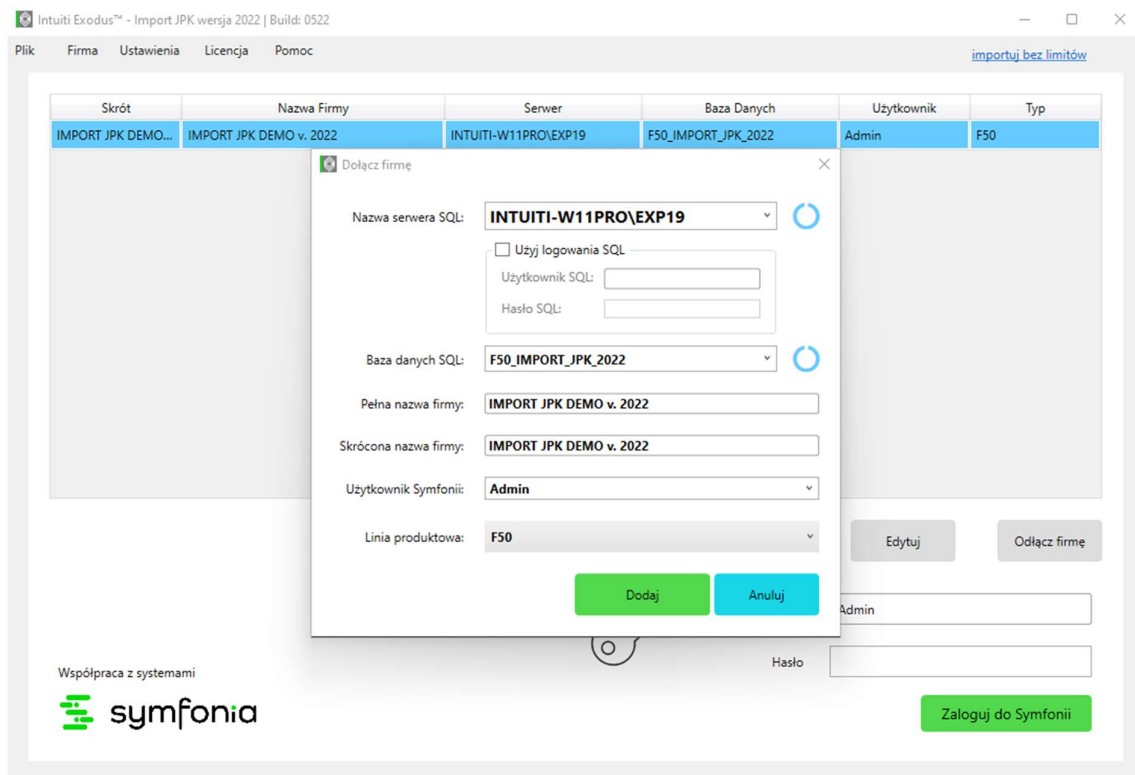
Intuiti Exodus™ - Import JPK wersja 2022 | Build: 0522

Plik Firma Ustawienia Licencja Pomoc

importuj bez limitów

| Skrót | Nazwa Firmy | Serwer | Baza Danych | Użytkownik | Typ |
|---|---|---|---|---|---|
| IMPORT JPK DEMO... | IMPORT JPK DEMO v. 2022 | INTUITI-W11PRO\EXP19 | F50_IMPORT_JPK_2022 | Admin | F50 |

Dołącz firmę

Nazwa serwera SQL: INTUITI-W11PRO\EXP19

Użyj logowania SQL

Użytkownik SQL:

Hasło SQL:

Baza danych SQL: F50_IMPORT_JPK_2022

Pełna nazwa firmy: IMPORT JPK DEMO v. 2022

Skrócona nazwa firmy: IMPORT JPK DEMO v. 2022

Użytkownik Symfonii: Admin

Linia produktowa: F50

Dodaj Anuluj

Edytuj Odłącz firmę

Admin

Hasło

Współpraca z systemami

symfonia

Zaloguj do Symfonii